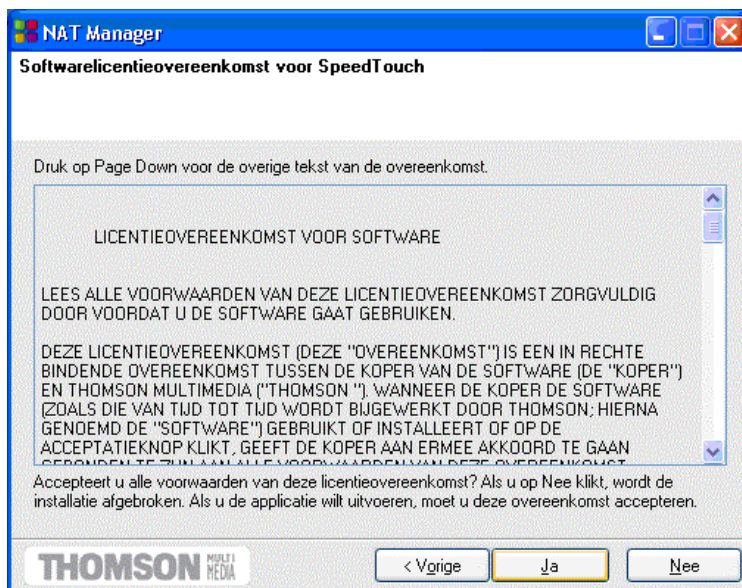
NAT Manager

Softwarelicentieovereenkomst voor SpeedTouch

Druk op Page Down voor de overige tekst van de overeenkomst.

LICENTIEOVEREENKOMST VOOR SOFTWARE

LEES ALLE VOORWAARDEN VAN DEZE LICENTIEOVEREENKOMST ZORGVULDIG DOOR VOORDAT U DE SOFTWARE GAAT GEBRUIKEN.

DEZE LICENTIEOVEREENKOMST (DEZE "OVEREENKOMST") IS EEN IN RECHTE BINDENDE OVEREENKOMST TUSSEN DE KOPER VAN DE SOFTWARE (DE "KOPER") EN THOMSON MULTIMEDIA ("THOMSON "). WANNEER DE KOPER DE SOFTWARE (ZOALS DIE VAN TIJD TOT TIJD WORDT BIJGEWERKT DOOR THOMSON; HIERNA GENOEMD DE "SOFTWARE") GEBRUIKT OF INSTALLEERT OF OP DE ACCEPTATIEKNOP KLIKT, GEEFT DE KOPER AAN ERMEE AKKOORD TE GAAN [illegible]

Accepteert u alle voorwaarden van deze licentieovereenkomst? Als u op Nee klikt, wordt de installatie afgebroken. Als u de applicatie wilt uitvoeren, moet u deze overeenkomst accepteren.

THOMSON MULTI MEDIA

< Vorige

Ja

Nee